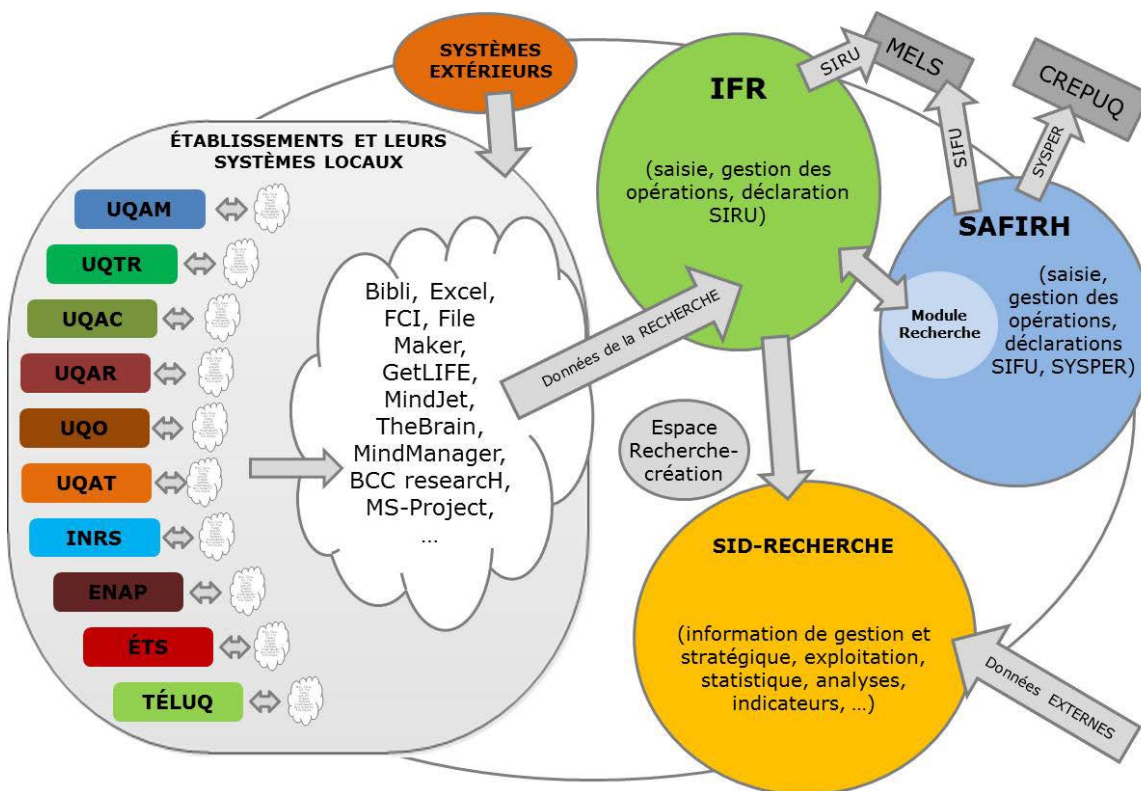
SYSTÈMES EXTÉRIEURS

ÉTABLISSEMENTS ET LEURS SYSTÈMES LOCAUX

UQAM
UQTR
UQAC
UQAR
UQO
UQAT
INRS
ENAP
ÉTS
TÉLUQ

Bibli, Excel, FCI, File Maker, GetLIFE, MindJet, TheBrain, MindManager, BCC researcH, MS-Project, ...

Données de la RECHERCHE

IFR

(saisie, gestion des opérations, déclaration SIRU)

SIRU

MELS

CREPUQ

SIFU

SYSPER

SAFIRH

(saisie, gestion des opérations, déclarations SIFU, SYSPER)

Module Recherche

Espace Recherche-création

SID-RECHERCHE

(information de gestion et stratégique, exploitation, statistique, analyses, indicateurs, ...)

Données EXTERNES